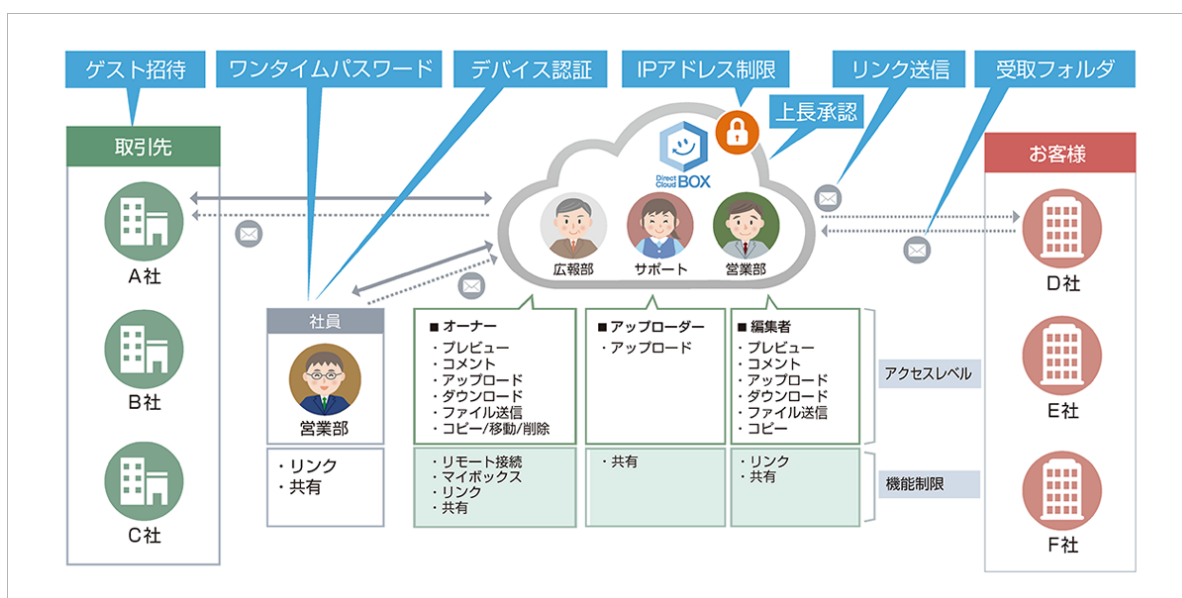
ゲスト招待

ワンタイムパスワード

デバイス認証

IPアドレス制限

リンク送信

受取フォルダ

上長承認

取引先

A社

B社

C社

Direct Cloud BOX

広報部

サポート

営業部

お客様

D社

E社

F社

社員

営業部

・リンク
・共有

■ オーナー
・プレビュー
・コメント
・アップロード
・ダウンロード
・ファイル送信
・コピー/移動/削除

・リモート接続
・マイボックス
・リンク
・共有

■ アップローダー
・アップロード

・共有

■ 編集者
・プレビュー
・コメント
・アップロード
・ダウンロード
・ファイル送信
・コピー

・リンク
・共有

アクセスレベル

機能制限